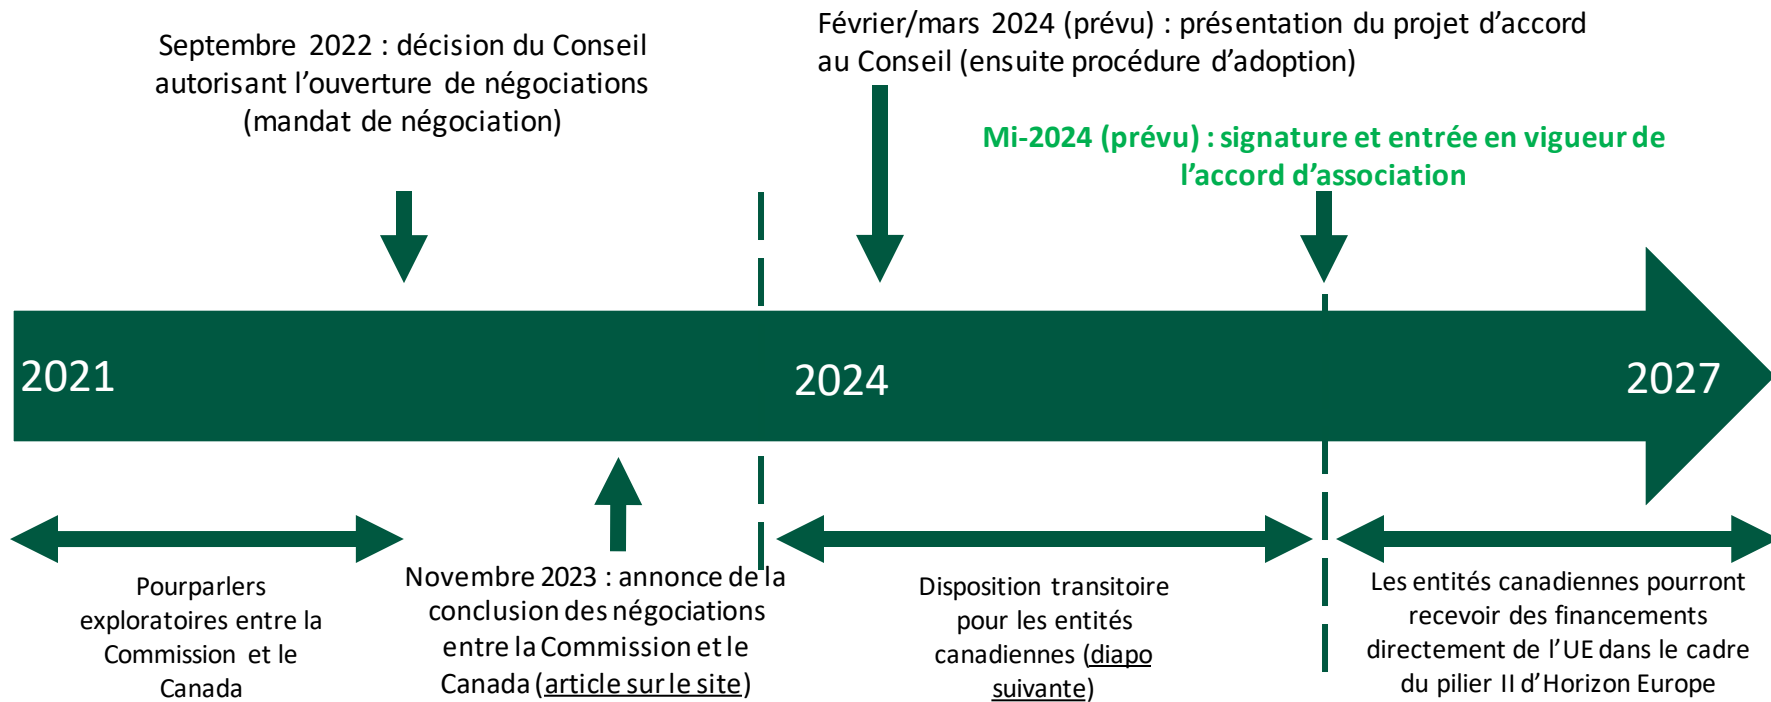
Septembre 2022 : décision du Conseil autorisant l'ouverture de négociations (mandat de négociation)

Février/mars 2024 (prévu) : présentation du projet d'accord au Conseil (ensuite procédure d'adoption)

Mi-2024 (prévu) : signature et entrée en vigueur de l'accord d'association

2021

2024

2027

Pourparlers exploratoires entre la Commission et le Canada

Novembre 2023 : annonce de la conclusion des négociations entre la Commission et le Canada (article sur le site)

Disposition transitoire pour les entités canadiennes (diapo suivante)

Les entités canadiennes pourront recevoir des financements directement de l'UE dans le cadre du pilier II d'Horizon Europe